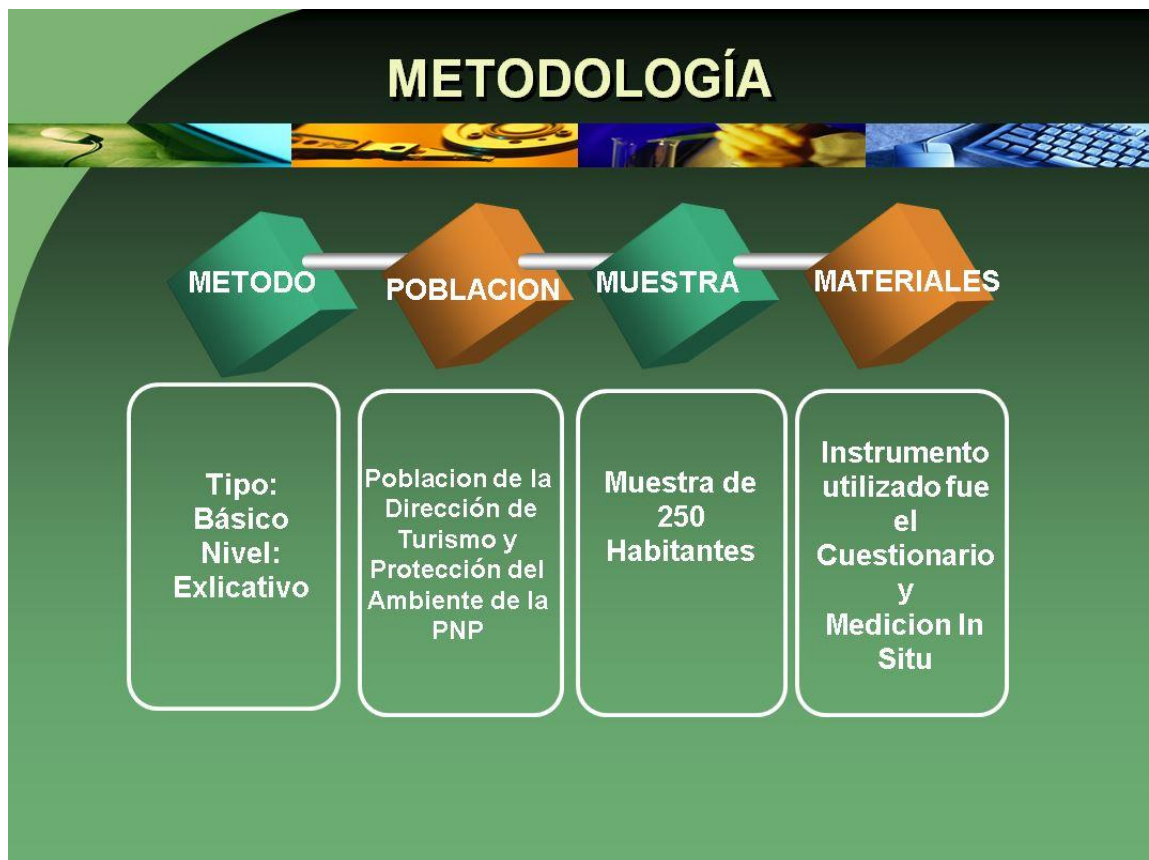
METODOLOGÍA

METODO

POBLACION

MUESTRA

MATERIALES

Tipo: Básico
Nivel: Exlicativo

Poblacion de la Dirección de Turismo y Protección del Ambiente de la PNP

Muestra de 250 Habitantes

Instrumento utilizado fue el Cuestionario y Medicion In Situ